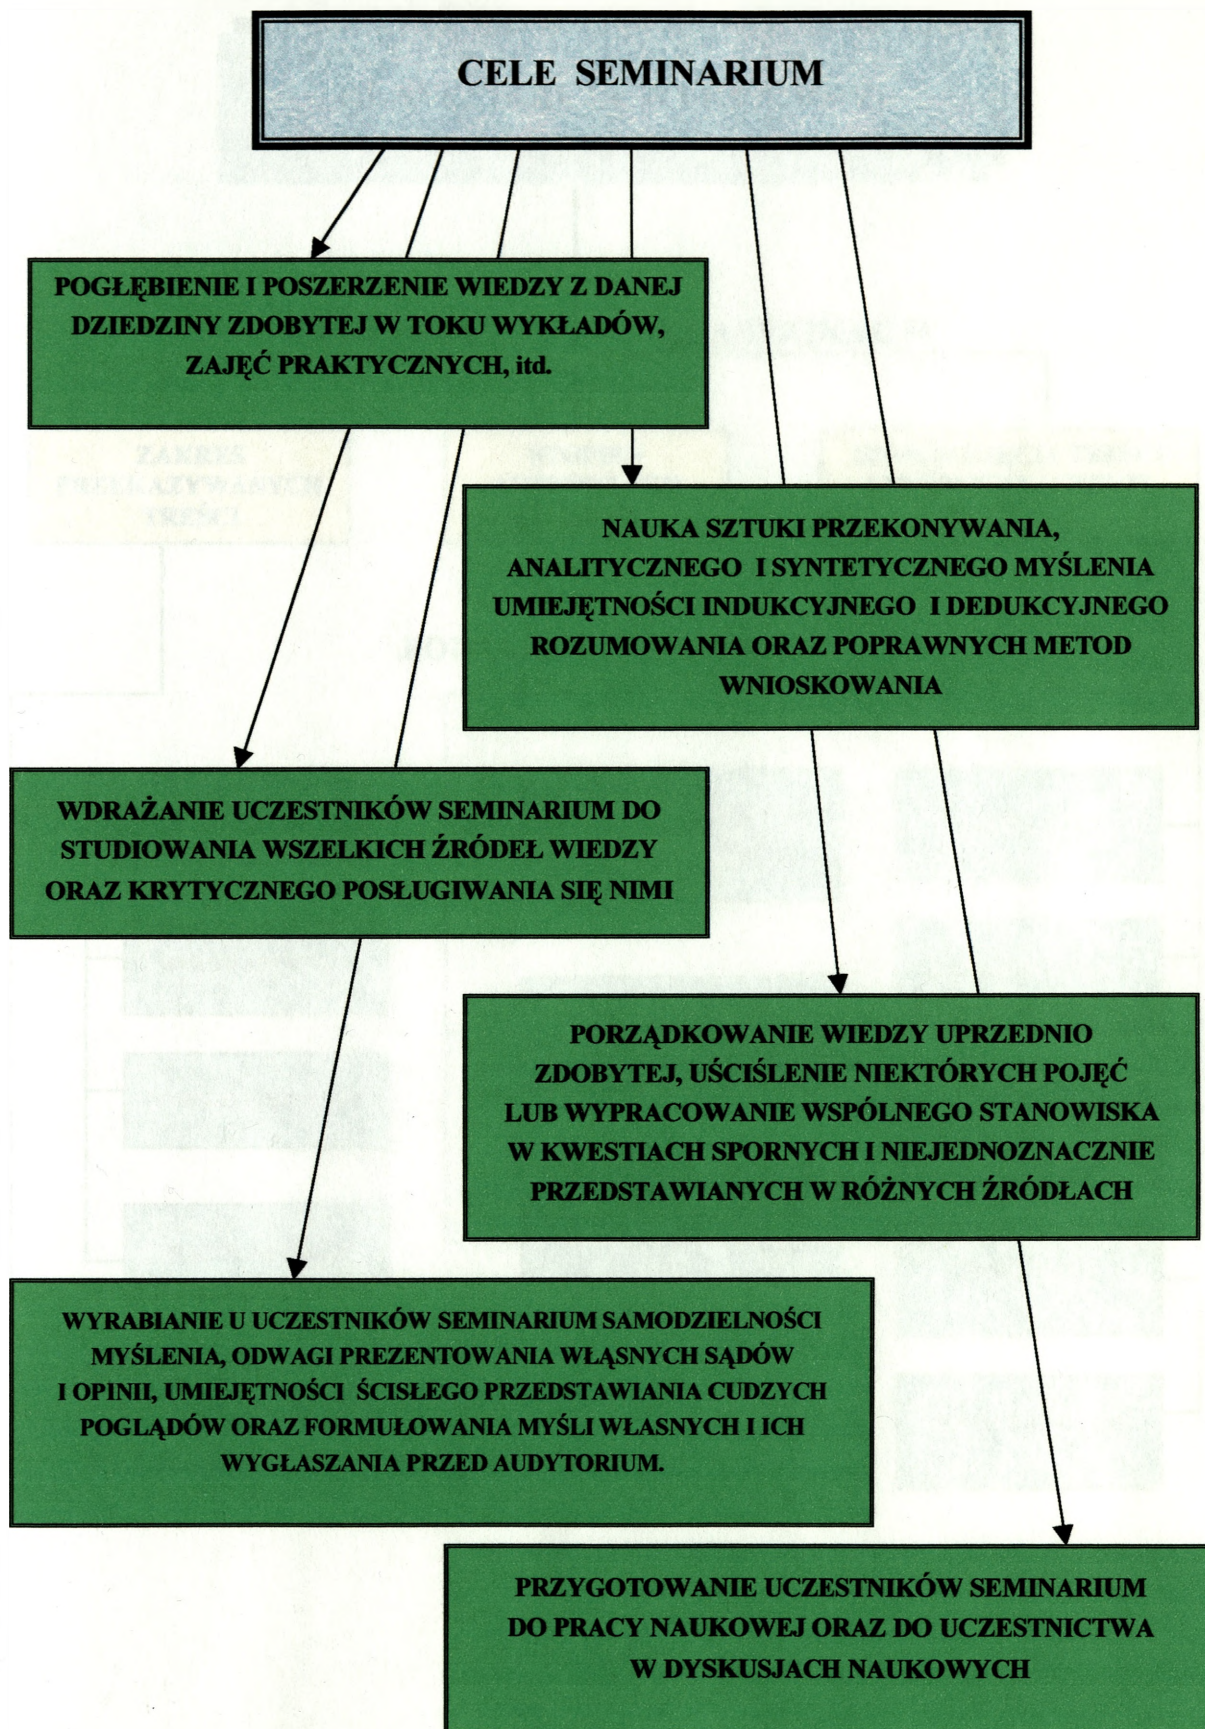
CELE SEMINARIUM

POGŁĘBIENIE I POSZERZENIE WIEDZY Z DANEJ DZIEDZINY ZDOBYTEJ W TOKU WYKŁADÓW, ZAJĘĆ PRAKTYCZNYCH, itd.

NAUKA SZTUKI PRZEKONYWANIA, ANALITYCZNEGO I SYNTETYCZNEGO MYŚLENIA UMIEJĘTNOŚCI INDUKCYJNEGO I DEDUKCYJNEGO ROZUMOWANIA ORAZ POPRAWNYCH METOD WNIOSKOWANIA

WDRAŻANIE UCZESTNIKÓW SEMINARIUM DO STUDIOWANIA WSZELKICH ŹRÓDEŁ WIEDZY ORAZ KRYTYCZNEGO POSŁUGIWANIA SIĘ NIMI

PORZĄDKOWANIE WIEDZY UPRZEDNIO ZDOBYTEJ, UŚCIŚLENIE NIEKTÓRYCH POJĘĆ LUB WYPRACOWANIE WSPÓLNEGO STANOWISKA W KWESTIACH SPORNYCH I NIEJEDNOZNACZNIE PRZEDSTAWIANYCH W RÓŻNYCH ŹRÓDŁACH

WYRABIANIE U UCZESTNIKÓW SEMINARIUM SAMODZIELNOŚCI MYŚLENIA, ODWAGI PREZENTOWANIA WŁASNYCH SĄDÓW I OPINII, UMIEJĘTNOŚCI ŚCISŁEGO PRZEDSTAWIANIA CUDZYCH POGLĄDÓW ORAZ FORMUŁOWANIA MYŚLI WŁASNYCH I ICH WYGŁASZANIA PRZED AUDYTORIUM.

PRZYGOTOWANIE UCZESTNIKÓW SEMINARIUM DO PRACY NAUKOWEJ ORAZ DO UCZESTNICTWA W DYSKUSJACH NAUKOWYCH